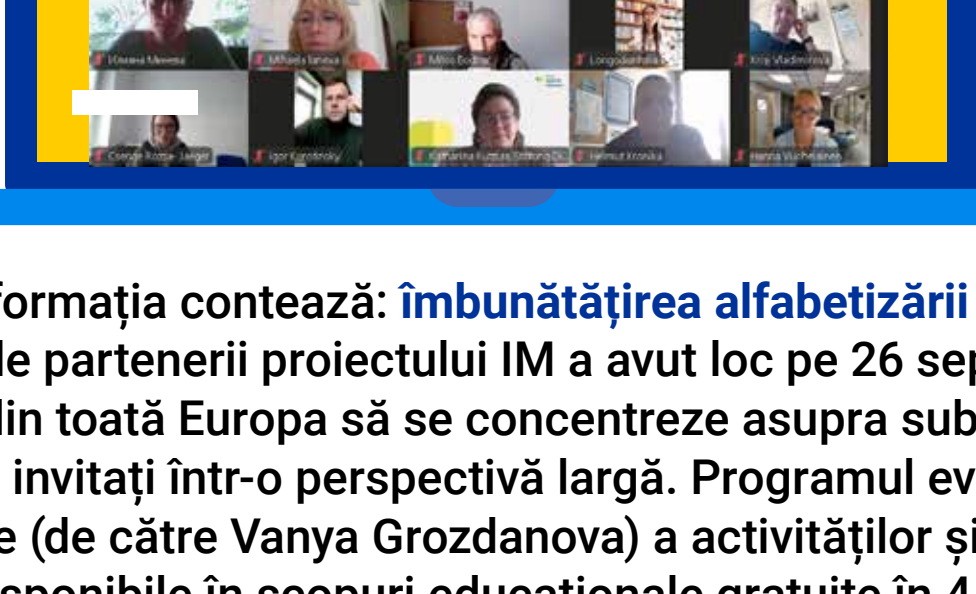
Oksana Mevena
Mihaela Ianeva
Milos Bodnar
Longobardi Italia
Kriiji Vladimirova
Conrad Rosse-Jaeger
Igor Korotinsky
Katharina Kunzus Stiftung Di
Helmut Kronika
Hanna Vuohelainen

formația contează: îmbunătățirea alfabetizării
le partenerii proiectului IM a avut loc pe 26 sep
din toată Europa să se concentreze asupra sub
invitați într-o perspectivă largă. Programul ev
e (de către Vanya Grozdanova) a activităților și
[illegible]